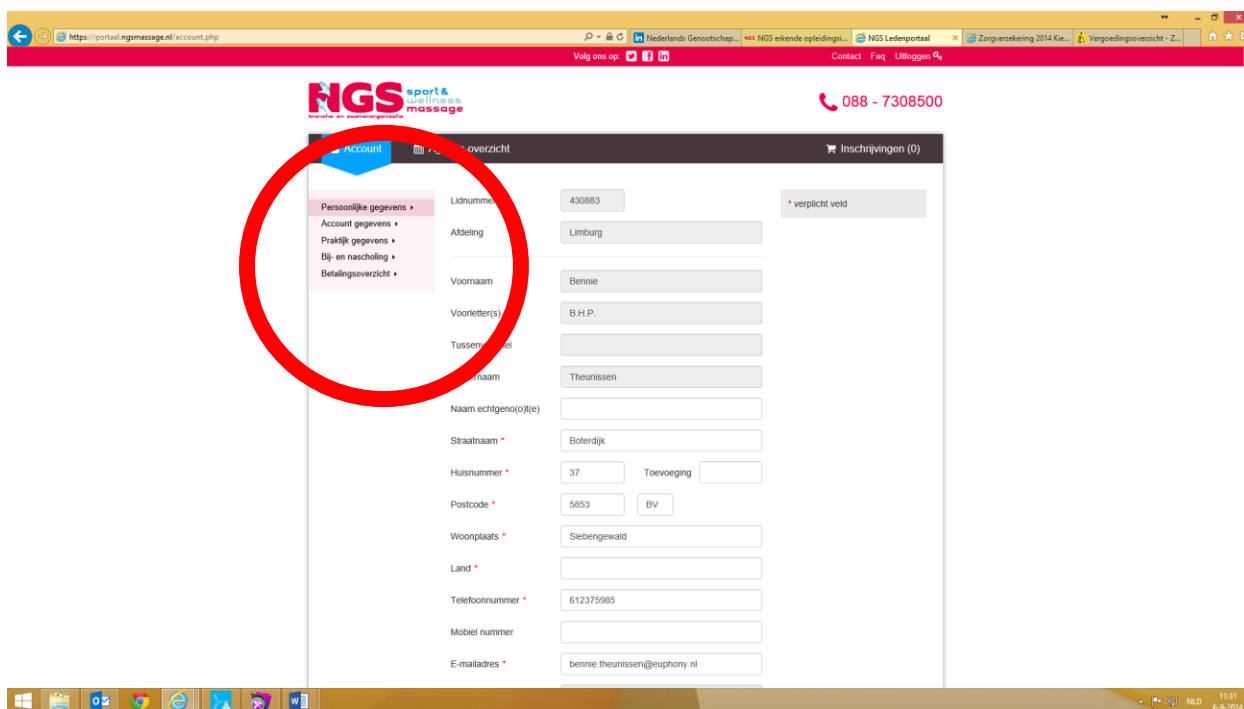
https://portaal.ngsmassage.nl/account.php

Nederlands Genootschap... NGS erkende opleidingsi... NGS Ledenportaal Zorgverzekering 2014 Kie... Vergoedingsoverzicht - Z...

Volg ons op:

Contact Faq Uitloggen

NGS sport & wellness massage
branche- en examenorganisatie

088 - 7308500

Account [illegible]-overzicht

Inschrijvingen (0)

Persoonlijke gegevens
Account gegevens
Praktijk gegevens
Bij- en nascholing
Betalingsoverzicht

Lidnumme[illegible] 430883

Afdeling Limburg

* verplicht veld

Voornaam Bennie

Voorletter(s) B.H.P.

Tussen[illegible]el

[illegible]rnaam Theunissen

Naam echtgeno(o)t(e)

Straatnaam * Boterdijk

Huisnummer * 37 Toevoeging

Postcode * 5853 BV

Woonplaats * Siebengewald

Land *

Telefoonnummer * 612375985

Mobiel nummer

E-mailadres * bennie.theunissen@euphony.nl

NLD 11:31 6-9-2014